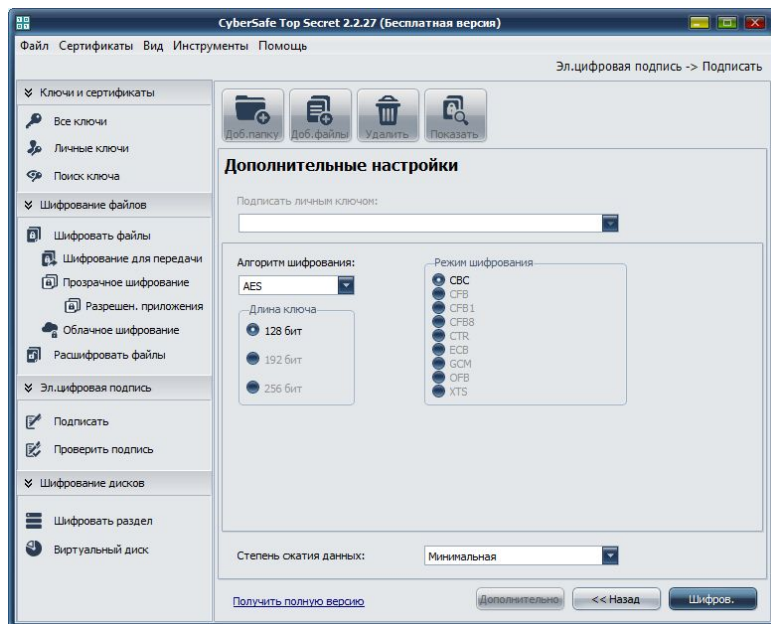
CyberSafe Top Secret 2.2.27 (Бесплатная версия)

Файл Сертификаты Вид Инструменты Помощь

Эл.цифровая подпись -> Подписать

Ключи и сертификаты
Все ключи
Личные ключи
Поиск ключа
Шифрование файлов
Шифровать файлы
Шифрование для передачи
Прозрачное шифрование
Разрешен. приложения
Облачное шифрование
Расшифровать файлы
Эл.цифровая подпись
Подписать
Проверить подпись
Шифрование дисков
Шифровать раздел
Виртуальный диск

Доб.папку Доб.файлы Удалить Показать

Дополнительные настройки

Подписать личным ключом:

Алгоритм шифрования:
AES

Длина ключа
128 бит
192 бит
256 бит

Режим шифрования
CBC
CFB
CFB1
CFB8
CTR
ECB
GCM
OFB
XTS

Степень сжатия данных:
Минимальная

Получить полную версию

Дополнительно << Назад Шифров.